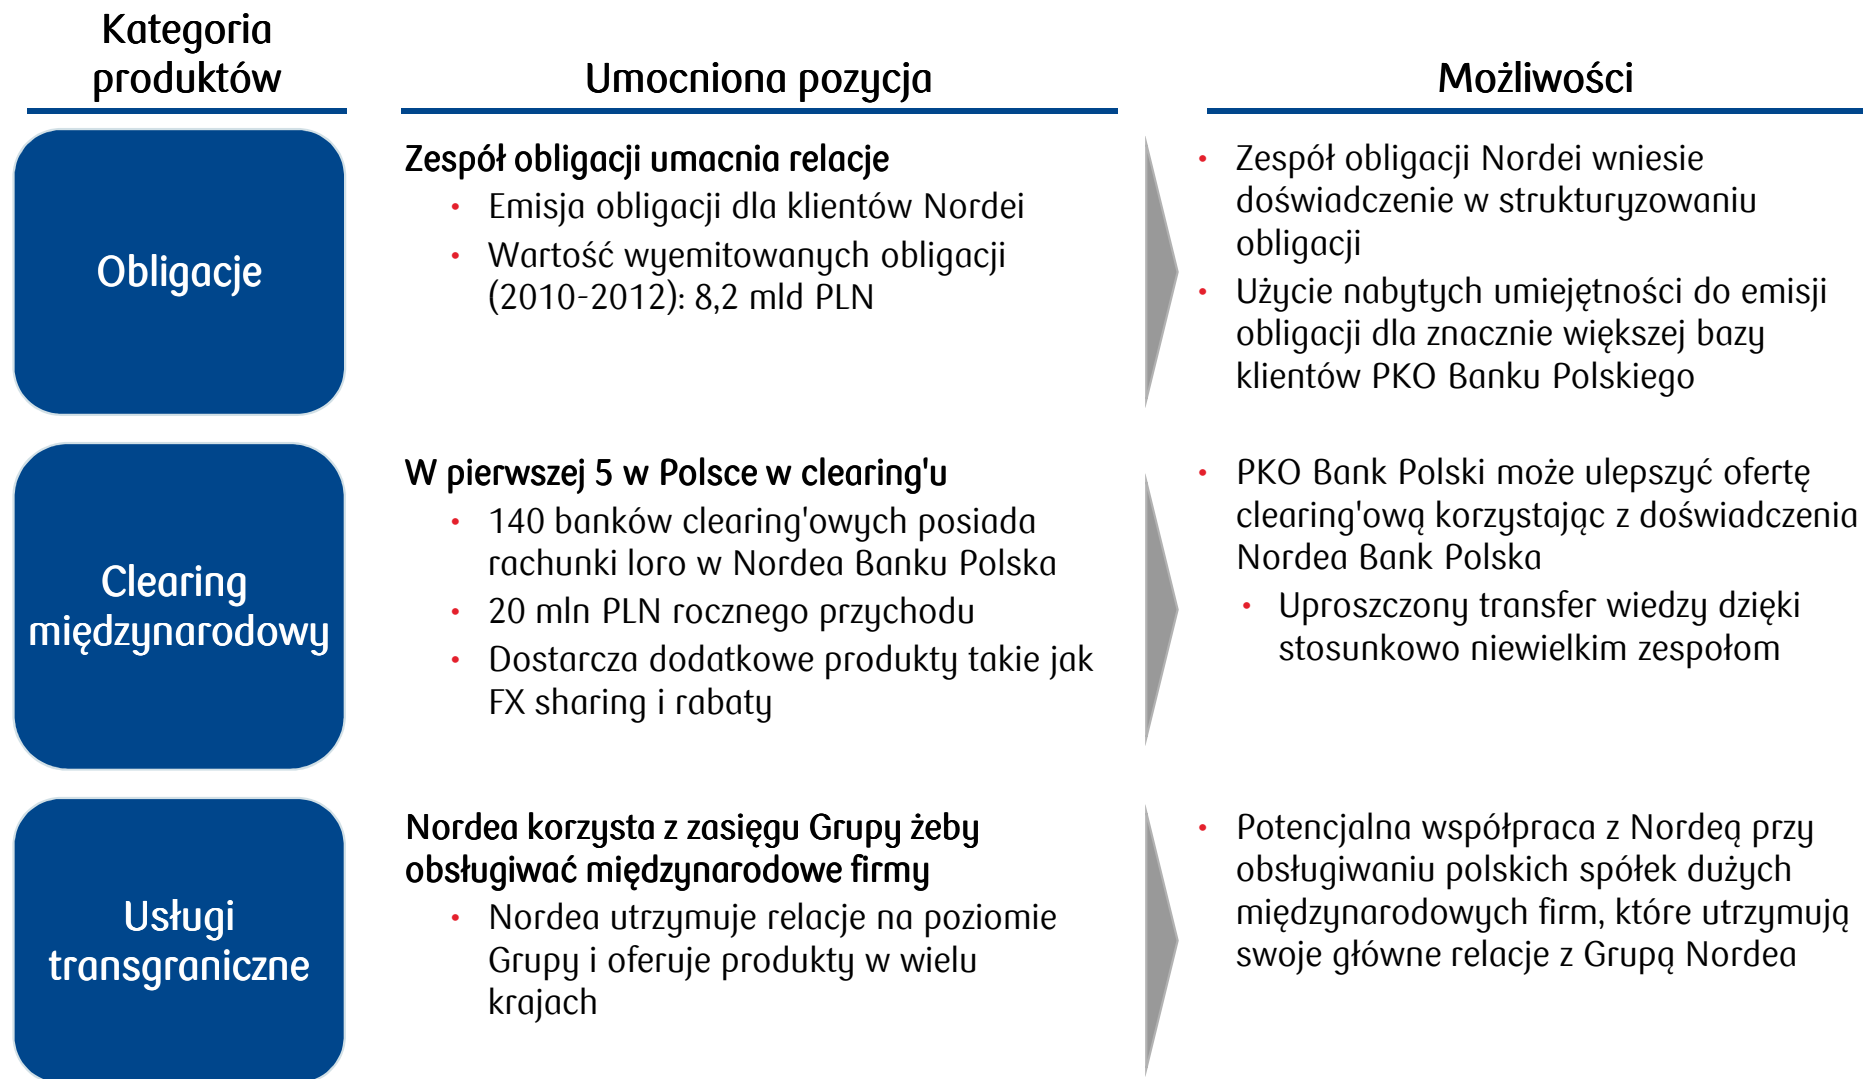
| Kategoria produktów | Umocniona pozycja | Możliwości |
|---|---|---|
| Obligacje | **Zespół obligacji umacnia relacje**<br>• Emisja obligacji dla klientów Nordei<br>• Wartość wyemitowanych obligacji (2010-2012): 8,2 mld PLN | • Zespół obligacji Nordei wniesie doświadczenie w strukturyzowaniu obligacji<br>• Użycie nabytych umiejętności do emisji obligacji dla znacznie większej bazy klientów PKO Banku Polskiego |
| Clearing międzynarodowy | **W pierwszej 5 w Polsce w clearing'u**<br>• 140 banków clearing'owych posiada rachunki loro w Nordea Banku Polska<br>• 20 mln PLN rocznego przychodu<br>• Dostarcza dodatkowe produkty takie jak FX sharing i rabaty | • PKO Bank Polski może ulepszyć ofertę clearing'ową korzystając z doświadczenia Nordea Bank Polska<br>• Uproszczony transfer wiedzy dzięki stosunkowo niewielkim zespołom |
| Usługi transgraniczne | **Nordea korzysta z zasięgu Grupy żeby obsługiwać międzynarodowe firmy**<br>• Nordea utrzymuje relacje na poziomie Grupy i oferuje produkty w wielu krajach | • Potencjalna współpraca z Nordeą przy obsługiwaniu polskich spółek dużych międzynarodowych firm, które utrzymują swoje główne relacje z Grupą Nordea |